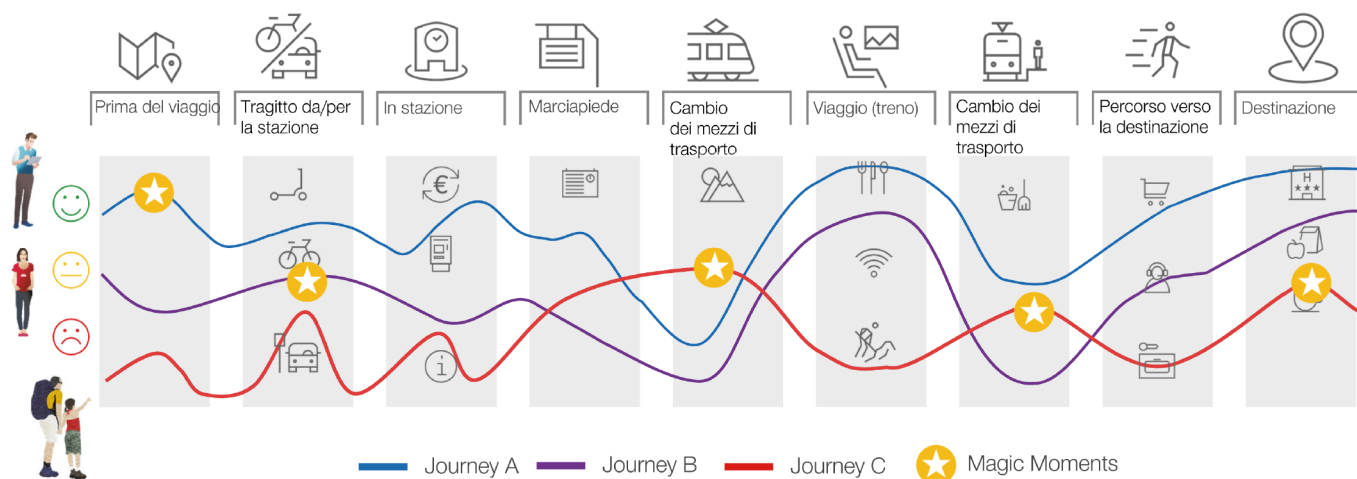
Prima del viaggio

Tragitto da/per la stazione

In stazione

Marciapiede

Cambio dei mezzi di trasporto

Viaggio (treno)

Cambio dei mezzi di trasporto

Percorso verso la destinazione

Destinazione

€

i

H
★★★

Journey A
Journey B
Journey C
Magic Moments